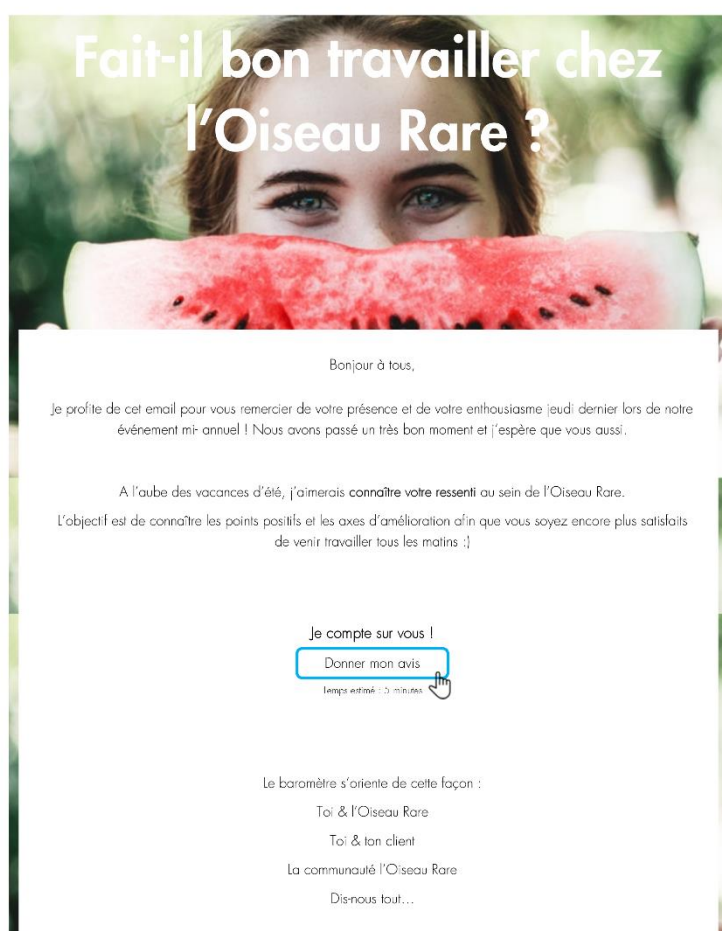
Fait-il bon travailler chez l'Oiseau Rare ?

Bonjour à tous,

Je profite de cet email pour vous remercier de votre présence et de votre enthousiasme jeudi dernier lors de notre événement mi- annuel ! Nous avons passé un très bon moment et j'espère que vous aussi.

A l'aube des vacances d'été, j'aimerais connaître votre ressenti au sein de l'Oiseau Rare.

L'objectif est de connaître les points positifs et les axes d'amélioration afin que vous soyez encore plus satisfaits de venir travailler tous les matins :)

Je compte sur vous !

Donner mon avis

Temps estimé : 5 minutes

Le baromètre s'oriente de cette façon :

Toi & l'Oiseau Rare

Toi & ton client

La communauté l'Oiseau Rare

Dis-nous tout…